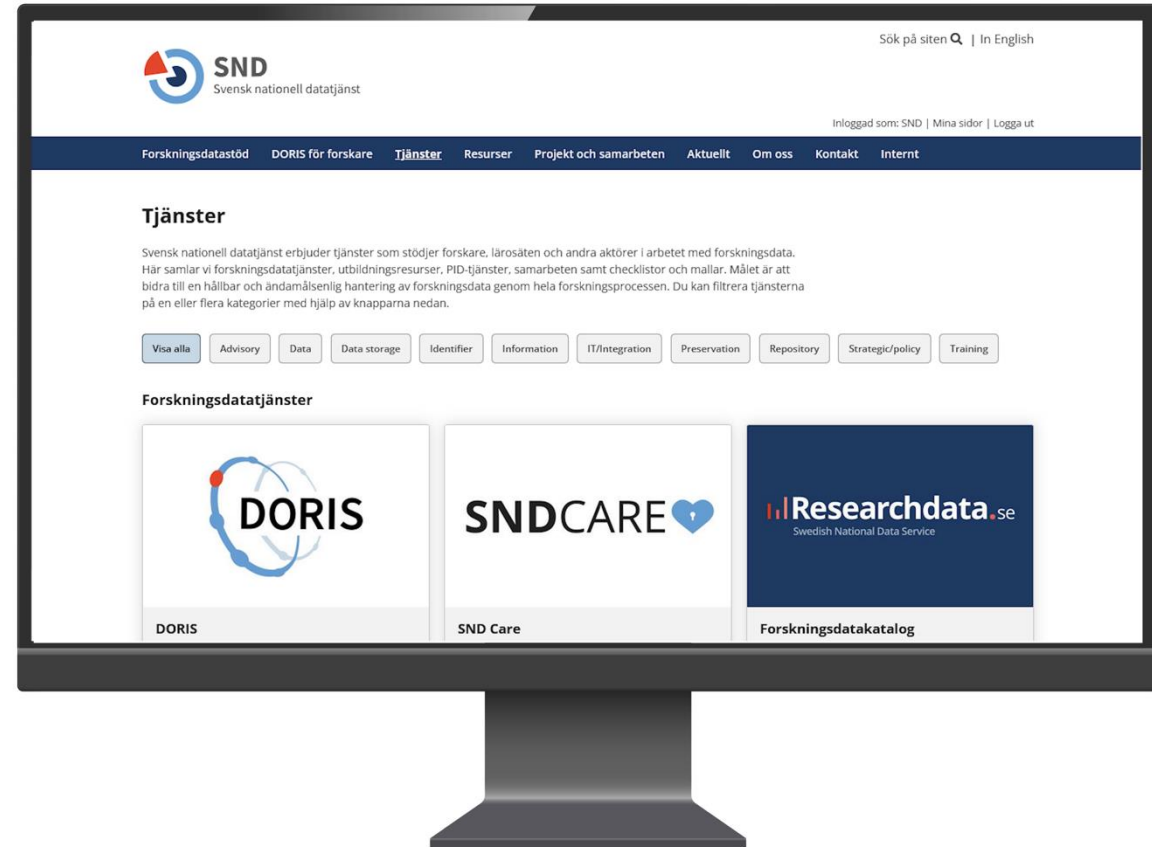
SND
Svensk nationell datatjänst

Sök på siten | In English

Inloggad som: SND | Mina sidor | Logga ut

Forskningsdatastöd DORIS för forskare Tjänster Resurser Projekt och samarbeten Aktuellt Om oss Kontakt Internt

Tjänster

Svensk nationell datatjänst erbjuder tjänster som stödjer forskare, lärosäten och andra aktörer i arbetet med forskningsdata. Här samlar vi forskningsdatatjänster, utbildningsresurser, PID-tjänster, samarbeten samt checklistor och mallar. Målet är att bidra till en hållbar och ändamålsenlig hantering av forskningsdata genom hela forskningsprocessen. Du kan filtrera tjänsterna på en eller flera kategorier med hjälp av knapparna nedan.

Visa alla Advisory Data Data storage Identifier Information IT/Integration Preservation Repository Strategic/policy Training

Forskningsdatatjänster

DORIS

DORIS

SNDCARE

SND Care

Researchdata.se
Swedish National Data Service

Forskningsdatakatalog